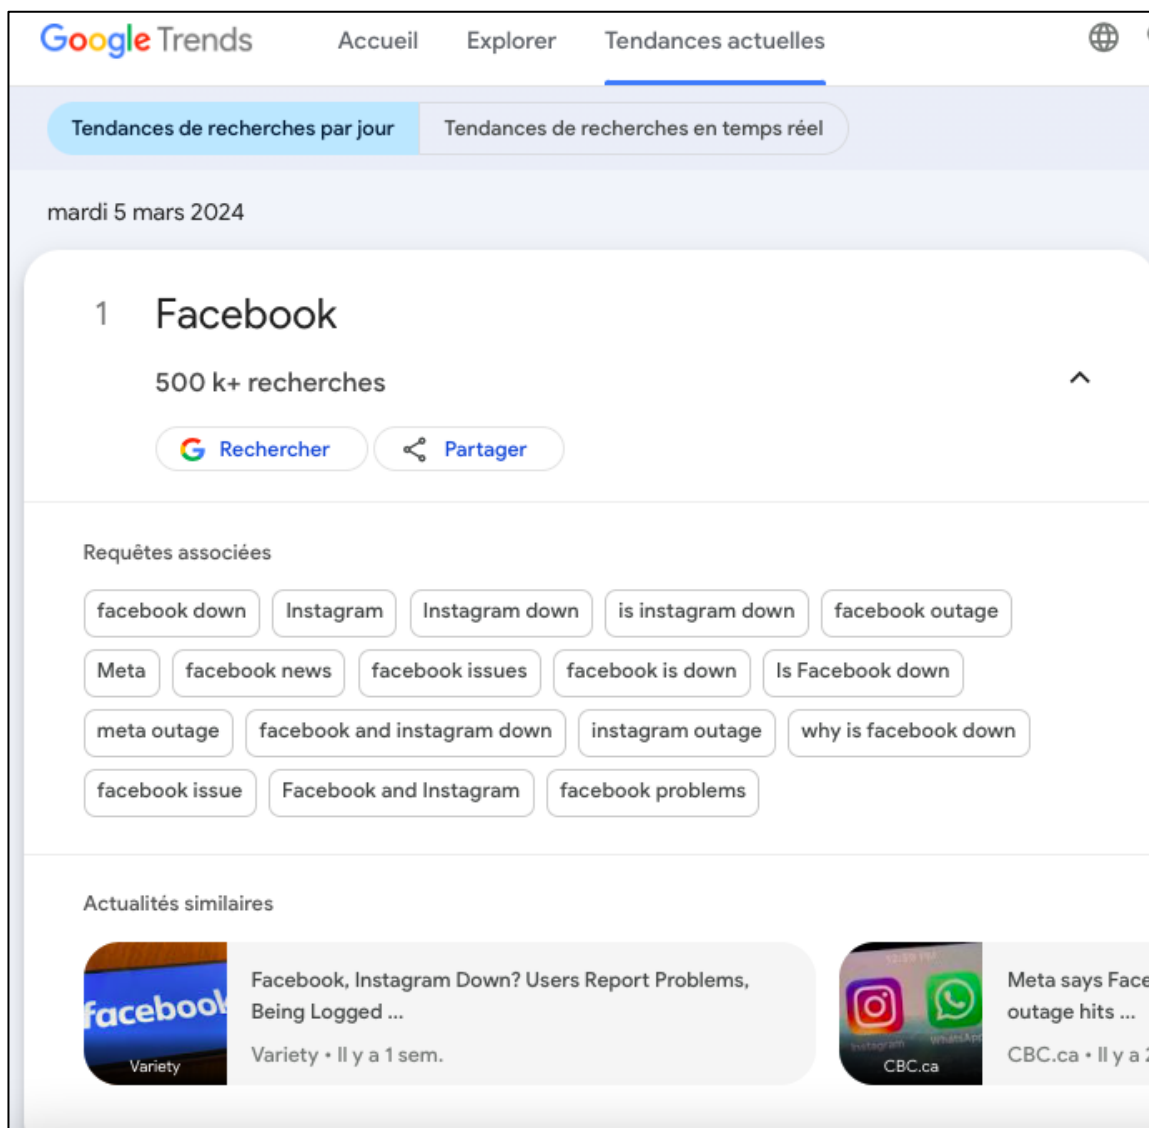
Google Trends Accueil Explorer Tendances actuelles

Tendances de recherches par jour | Tendances de recherches en temps réel

mardi 5 mars 2024

1 Facebook

500 k+ recherches

Rechercher | Partager

Requêtes associées

facebook down | Instagram | Instagram down | is instagram down | facebook outage | Meta | facebook news | facebook issues | facebook is down | Is Facebook down | meta outage | facebook and instagram down | instagram outage | why is facebook down | facebook issue | Facebook and Instagram | facebook problems

Actualités similaires

facebook
Variety
Facebook, Instagram Down? Users Report Problems, Being Logged ...
Variety • Il y a 1 sem.

CBC.ca
Meta says Face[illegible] outage hits ...
CBC.ca • Il y a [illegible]